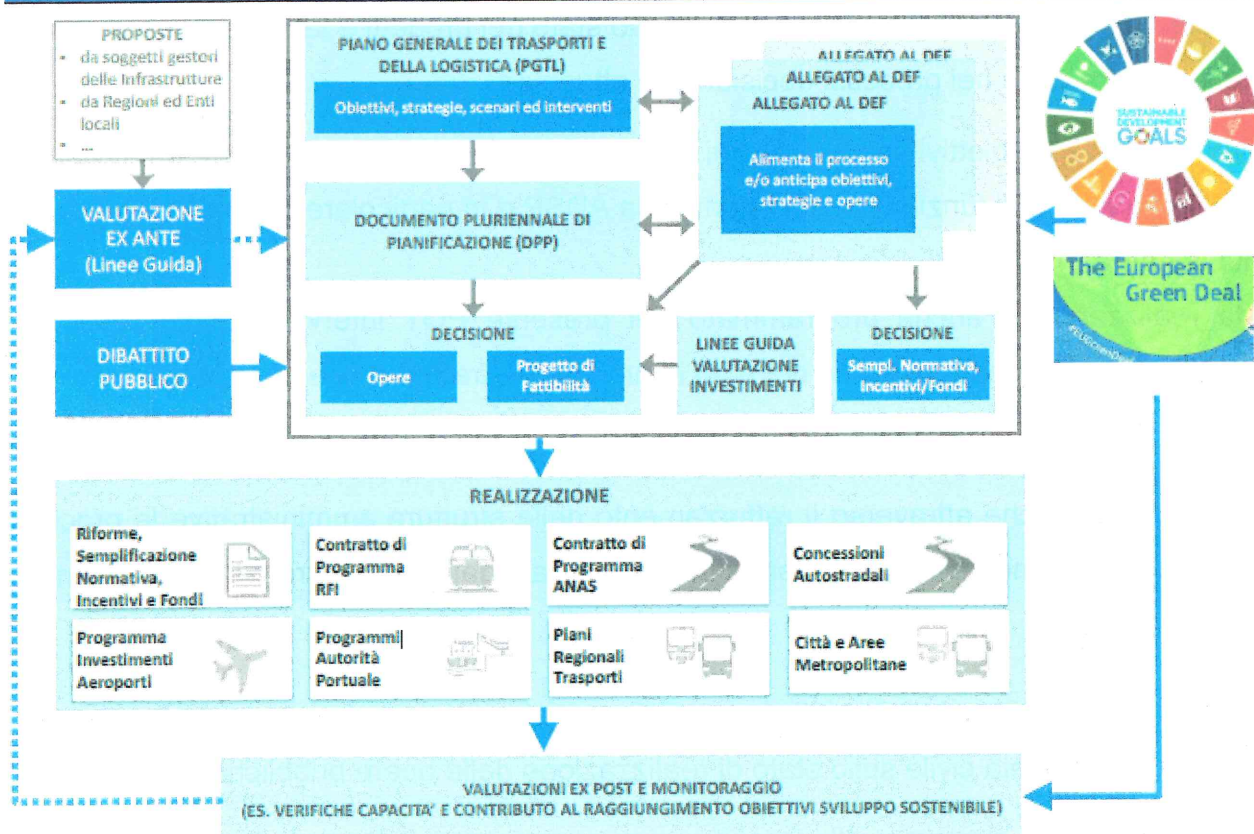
PROPOSTE
- da soggetti gestori delle Infrastrutture
- da Regioni ed Enti locali
- ...

VALUTAZIONE EX ANTE (Linee Guida)

DIBATTITO PUBBLICO

PIANO GENERALE DEI TRASPORTI E DELLA LOGISTICA (PGTL)

Obiettivi, strategie, scenari ed interventi

DOCUMENTO PLURIENNALE DI PIANIFICAZIONE (DPP)

DECISIONE

Opere

Progetto di Fattibilità

ALLEGATO AL DEF

ALLEGATO AL DEF

ALLEGATO AL DEF

Alimenta il processo e/o anticipa obiettivi, strategie e opere

LINEE GUIDA VALUTAZIONE INVESTIMENTI

DECISIONE

Sempl. Normativa, Incentivi/Fondi

SUSTAINABLE DEVELOPMENT GOALS

The European Green Deal

#EUGreenDeal

REALIZZAZIONE

Riforme, Semplificazione Normativa, Incentivi e Fondi

Contratto di Programma RFI

Contratto di Programma ANAS

Concessioni Autostradali

Programma Investimenti Aeroporti

Programmi Autorità Portuale

Piani Regionali Trasporti

Città e Aree Metropolitane

VALUTAZIONI EX POST E MONITORAGGIO
(ES. VERIFICHE CAPACITA' E CONTRIBUTO AL RAGGIUNGIMENTO OBIETTIVI SVILUPPO SOSTENIBILE)